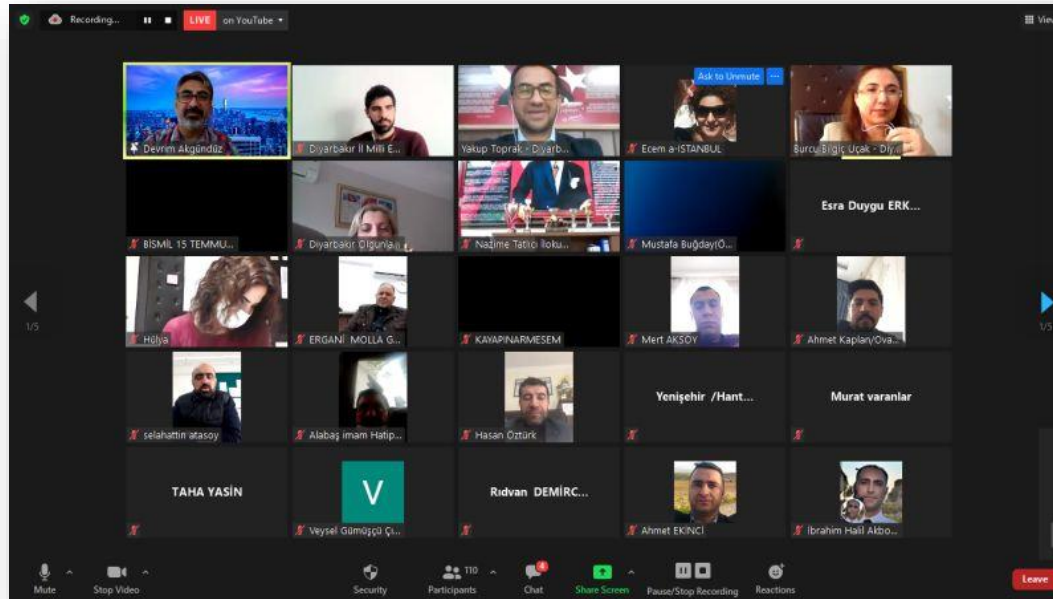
Recording...

LIVE on YouTube

View

Ask to Unmute

Devrim Akgündüz

Diyarbakır İl Milli E...

Yakup Toprak - Diyarb...

Ecem a-İSTANBUL

Burcu Bilgiç Uçak - Diy...

BİSMİL 15 TEMMU...

Diyarbakır Olgunlaş...

Nazime Tatıcı İloku...

Mustafa Buğday(Ö...

Esra Duygu ERK...

1/5

Hülya

ERGANİ MOLLA G...

KAYAPINARMESEM

Mert AKSOY

Ahmet Kaplan/Ova...

1/5

selahattin atasoy

Alabaş imam Hatip...

Hasan Öztürk

Yenişehir /Hant...

Murat varanlar

TAHA YASİN

V

Veysel Gümüşçü Çı...

Rıdvan DEMİRC...

Ahmet EKİNCİ

İbrahim Halil Akbo...

Mute

Stop Video

Security

110

Participants

4

Chat

Share Screen

Pause/Stop Recording

Reactions

Leave